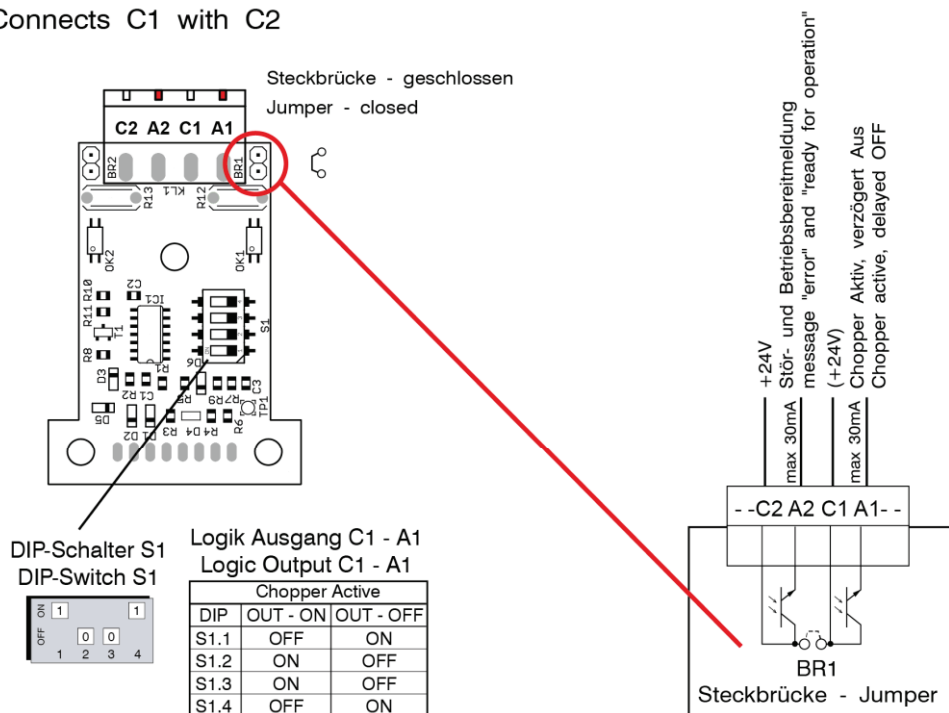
Connects C1 with C2

Steckbrücke - geschlossen
Jumper - closed

C2 A2 C1 A1

BR2 BR1 R13 KL1 R12 OK2 OK1 R10 C2 IC1 R11 T1 S1 R8 R1 D6 D3 C1 R2 R5 R7 R9 C3 D5 R3 D4 R6 TP1 D2 D1

DIP-Schalter S1
DIP-Switch S1

ON 1 1
OFF 0 0
1 2 3 4

Logik Ausgang C1 - A1
Logic Output C1 - A1

| | Chopper Active | |
|---|---|---|
| DIP | OUT - ON | OUT - OFF |
| S1.1 | OFF | ON |
| S1.2 | ON | OFF |
| S1.3 | ON | OFF |
| S1.4 | OFF | ON |

+24V
Stör- und Betriebsbereitmeldung
message "error" and "ready for operation"
max 30mA
(+24V)
Chopper Aktiv, verzögert Aus
Chopper active, delayed OFF
max 30mA

- -C2 A2 C1 A1- -

BR1
Steckbrücke - Jumper